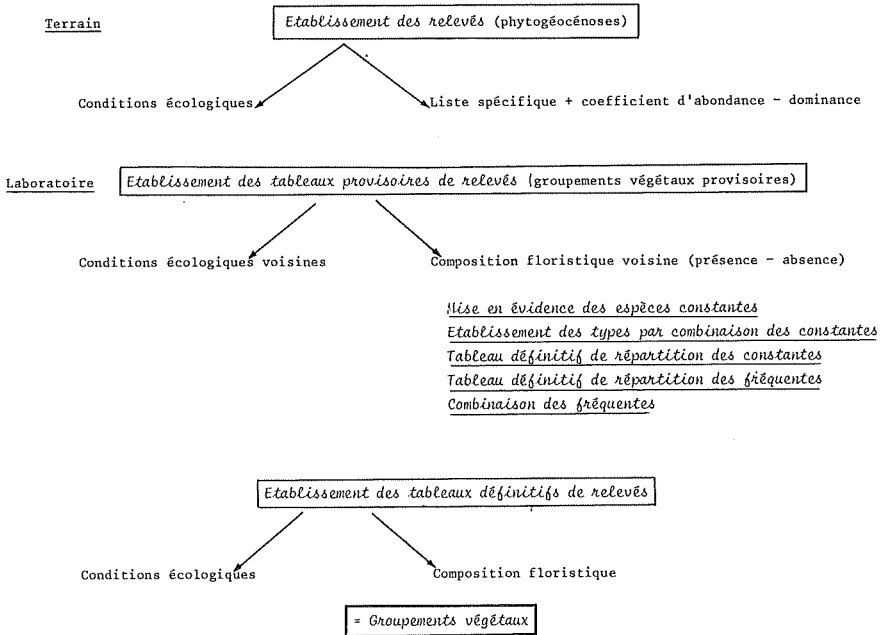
Terrain

Etablissement des relevés (phytogéocénoses)

Conditions écologiques

Liste spécifique + coefficient d'abondance - dominance

Laboratoire

Etablissement des tableaux provisoires de relevés (groupements végétaux provisoires)

Conditions écologiques voisines

Composition floristique voisine (présence - absence)

Mise en évidence des espèces constantes
Etablissement des types par combinaison des constantes
Tableau définitif de répartition des constantes
Tableau définitif de répartition des fréquentes
Combinaison des fréquentes

Etablissement des tableaux définitifs de relevés

Conditions écologiques

Composition floristique

= Groupements végétaux